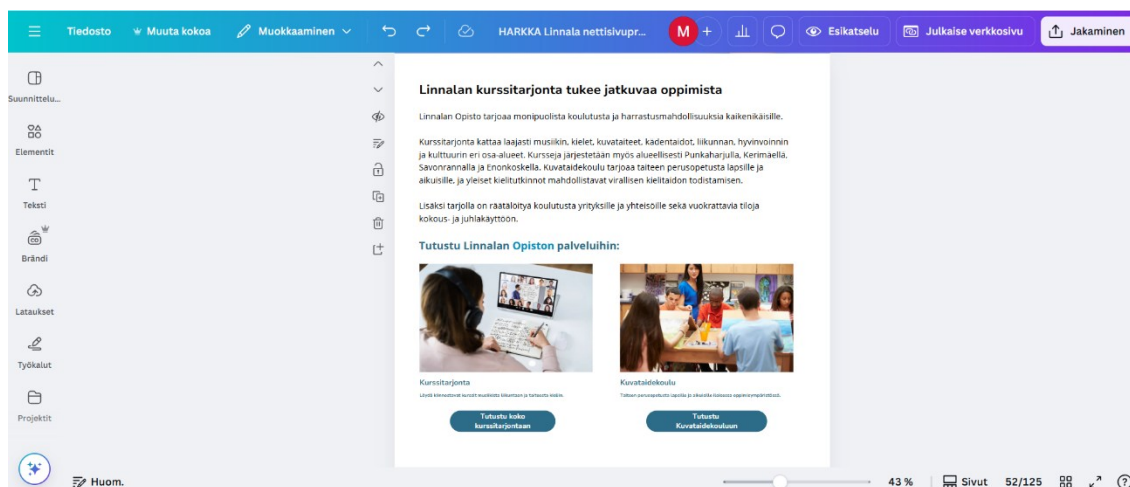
Tiedosto Muuta kokoa Muokkaaminen HARKKA Linnala nettisivupr... M + Esikatselu Julkaise verkkosivu Jakaminen

Suunnittelu...
Elementit
Teksti
Brändi
Lataukset
Työkalut
Projektit

Linnalan kurssitarjonta tukee jatkuvaa oppimista

Linnalan Opisto tarjoaa monipuolista koulutusta ja harrastusmahdollisuuksia kaikenikäisille.

Kurssitarjonta kattaa laajasti musiikin, kielet, kuvataiteet, kädentaidot, liikunnan, hyvinvoinnin ja kulttuurin eri osa-alueet. Kursseja järjestetään myös alueellisesti Punkaharjulla, Kerimäellä, Savonrannalla ja Enonkoskella. Kuvataidekoulu tarjoaa taiteen perusopetusta lapsille ja aikuisille, ja yleiset kielitutkinnot mahdollistavat virallisen kielitaidon todistamisen.

Lisäksi tarjolla on räätälöityä koulutusta yrityksille ja yhteisöille sekä vuokrattavia tiloja kokous- ja juhlakäyttöön.

Tutustu Linnalan Opiston palveluihin:

Kurssitarjonta
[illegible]

Tutustu koko kurssitarjontaan

Kuvataidekoulu
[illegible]

Tutustu Kuvataidekouluun

Huom.
43 % Sivut 52/125